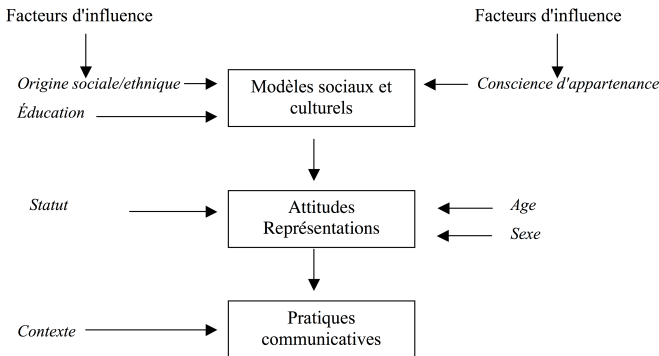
Facteurs d'influence

Facteurs d'influence

Origine sociale/ethnique

Éducation

Modèles sociaux et culturels

Conscience d'appartenance

Statut

Attitudes Représentations

Age

Sexe

Contexte

Pratiques communicatives